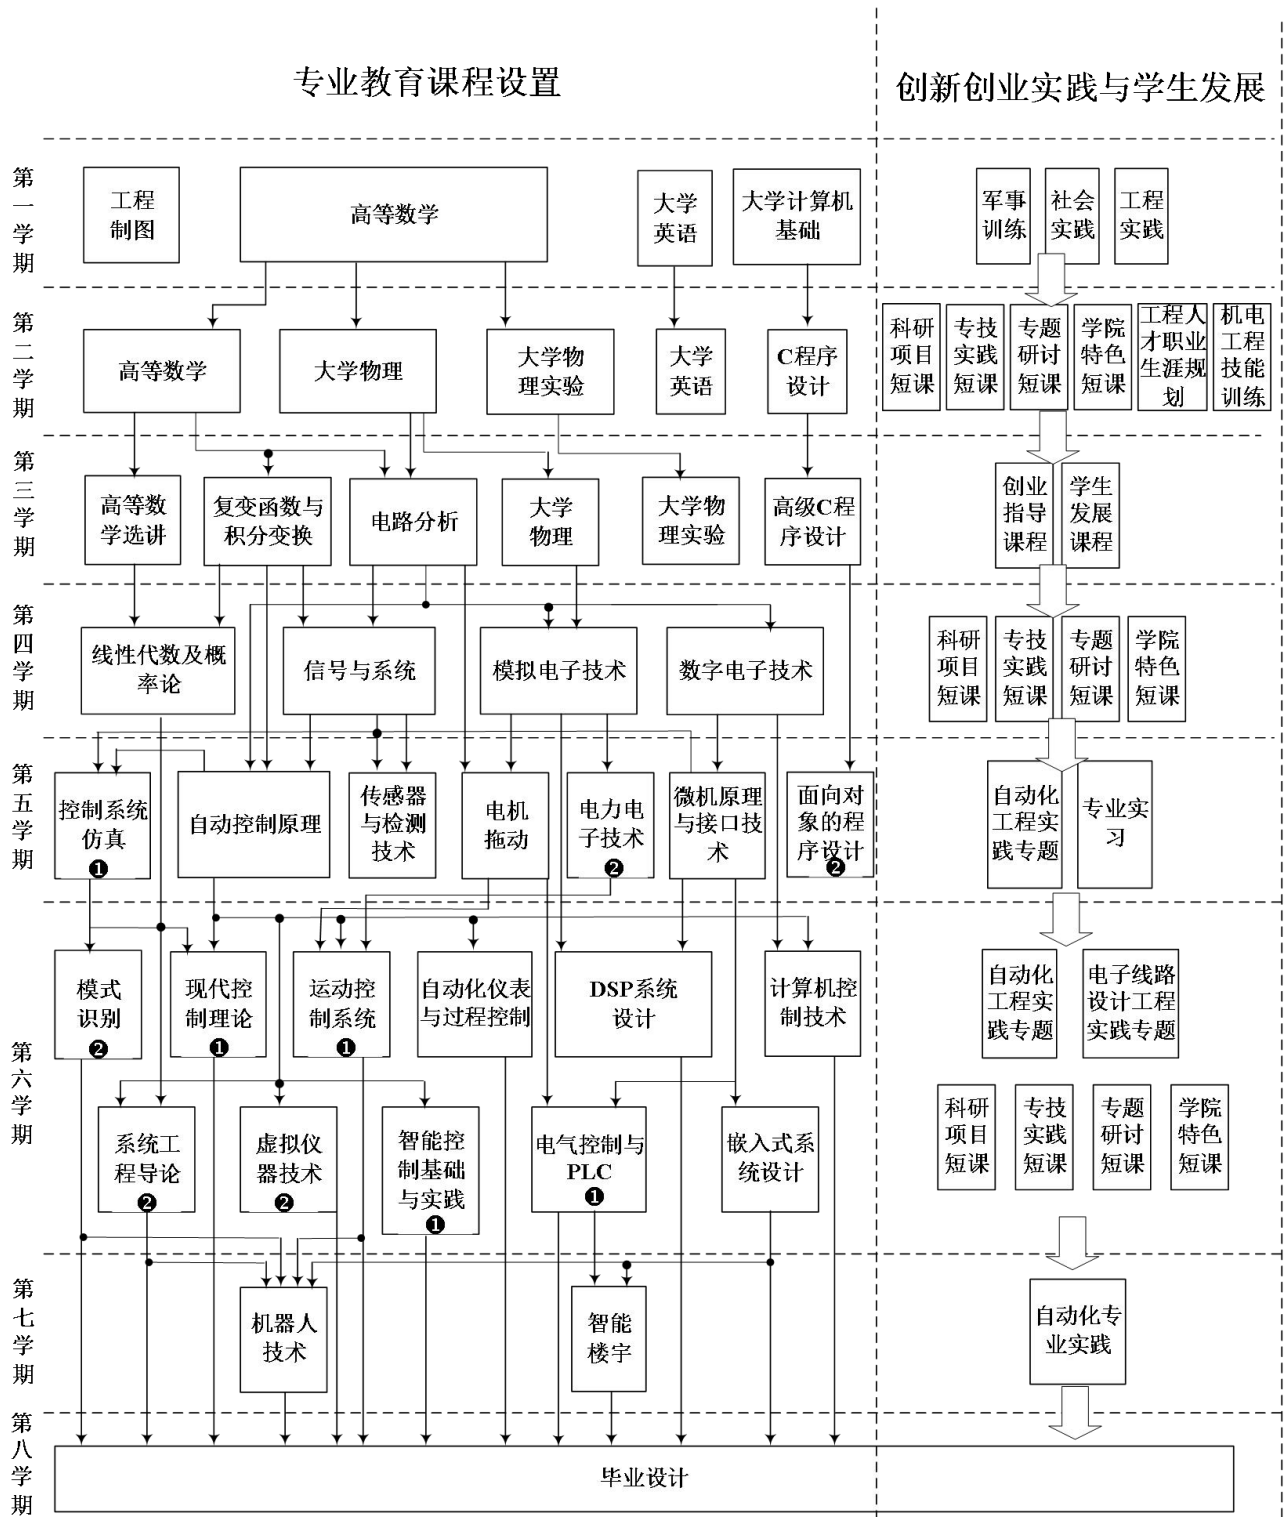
专业教育课程设置

创新创业实践与学生发展

第一学期

工程制图

高等数学

大学英语

大学计算机基础

军事训练

社会实践

工程实践

第二学期

高等数学

大学物理

大学物理实验

大学英语

C程序设计

科研项目短课

专技实践短课

专题研讨短课

学院特色短课

工程人才职业生涯规划

机电工程技能训练

第三学期

高等数学选讲

复变函数与积分变换

电路分析

大学物理

大学物理实验

高级C程序设计

创业指导课程

学生发展课程

第四学期

线性代数及概率论

信号与系统

模拟电子技术

数字电子技术

科研项目短课

专技实践短课

专题研讨短课

学院特色短课

第五学期

控制系统仿真 ❶

自动控制原理

传感器与检测技术

电机拖动

电力电子技术 ❷

微机原理与接口技术

面向对象的程序设计 ❷

自动化工程实践专题

专业实习

第六学期

模式识别 ❷

现代控制理论 ❶

运动控制系统 ❶

自动化仪表与过程控制

DSP系统设计

计算机控制技术

自动化工程实践专题

电子线路设计工程实践专题

系统工程导论 ❷

虚拟仪器技术 ❷

智能控制基础与实践 ❶

电气控制与PLC ❶

嵌入式系统设计

科研项目短课

专技实践短课

专题研讨短课

学院特色短课

第七学期

机器人技术

智能楼宇

自动化专业实践

第八学期

毕业设计